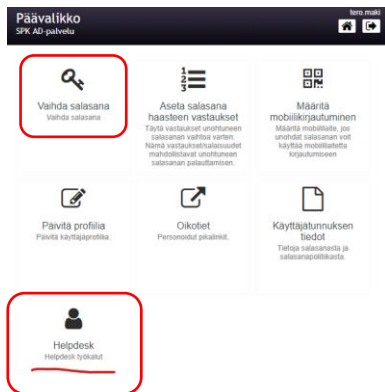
Päävalikko
SPK AD-palvelu

tero maki

Vaihda salasana
Vaihda salasana

Aseta salasana haasteen vastaukset
Täytä vastaukset unohtuneen salasanan vaihtoa varten. Nämä vastaukset/salasuudet mahdollistavat unohtuneen salasanan palauttamisen.

Määritä mobiilikirjautuminen
Määritä mobiilitalte, jos unohdat salasanan voit käyttää mobiililaitetta kirjautumiseen

Päivitä profiilia
Päivitä käyttäjäprofiilia.

Oikotiet
Personoidut pikalinkit.

Käyttäjätunnuksen tiedot
Tietoja salasanasta ja salasanapolitiikasta.

Helpdesk
Helpdesk työkalut